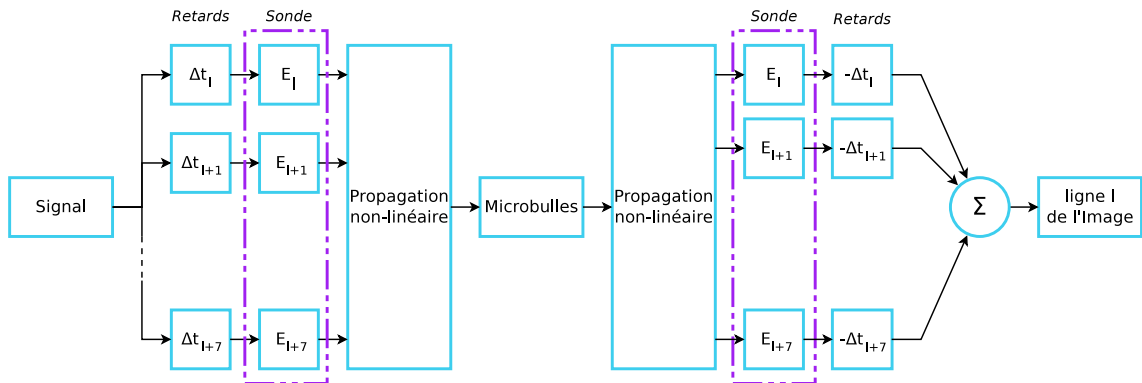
Retards

Sonde

Sonde

Retards

$\Delta t_l$

$E_l$

$E_l$

$-\Delta t_l$

$\Delta t_{l+1}$

$E_{l+1}$

$E_{l+1}$

$-\Delta t_{l+1}$

Signal

Propagation non-linéaire

Microbulles

Propagation non-linéaire

$\Sigma$

ligne l de l'Image

$\Delta t_{l+7}$

$E_{l+7}$

$E_{l+7}$

$-\Delta t_{l+7}$